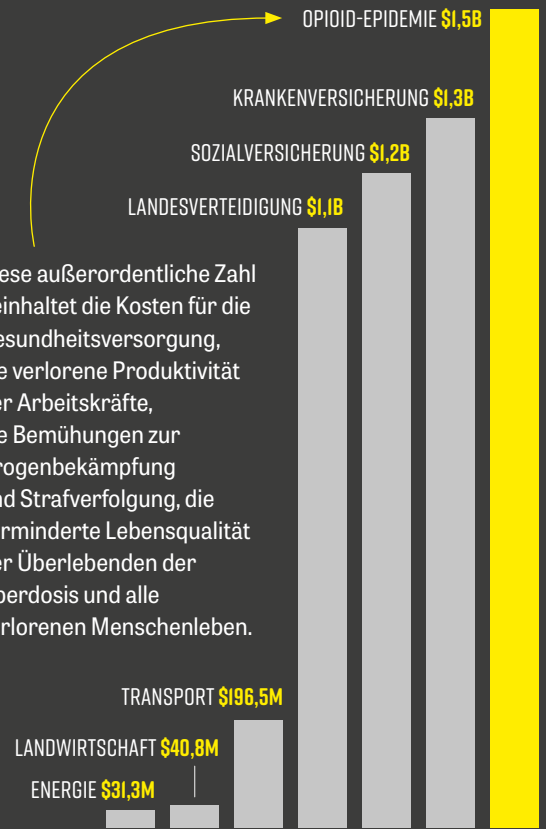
OPIOID-EPIDEMIE $1,5B

KRANKENVERSICHERUNG $1,3B

SOZIALVERSICHERUNG $1,2B

LANDESVERTEIDIGUNG $1,1B

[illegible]ese außerordentliche Zahl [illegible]einhaltet die Kosten für die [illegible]esundheitsversorgung, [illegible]e verlorene Produktivität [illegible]er Arbeitskräfte, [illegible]e Bemühungen zur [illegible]rogenbekämpfung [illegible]nd Strafverfolgung, die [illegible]rminderte Lebensqualität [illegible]er Überlebenden der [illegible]berdosis und alle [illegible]rlorenen Menschenleben.

TRANSPORT $196,5M

LANDWIRTSCHAFT $40,8M

ENERGIE $31,3M